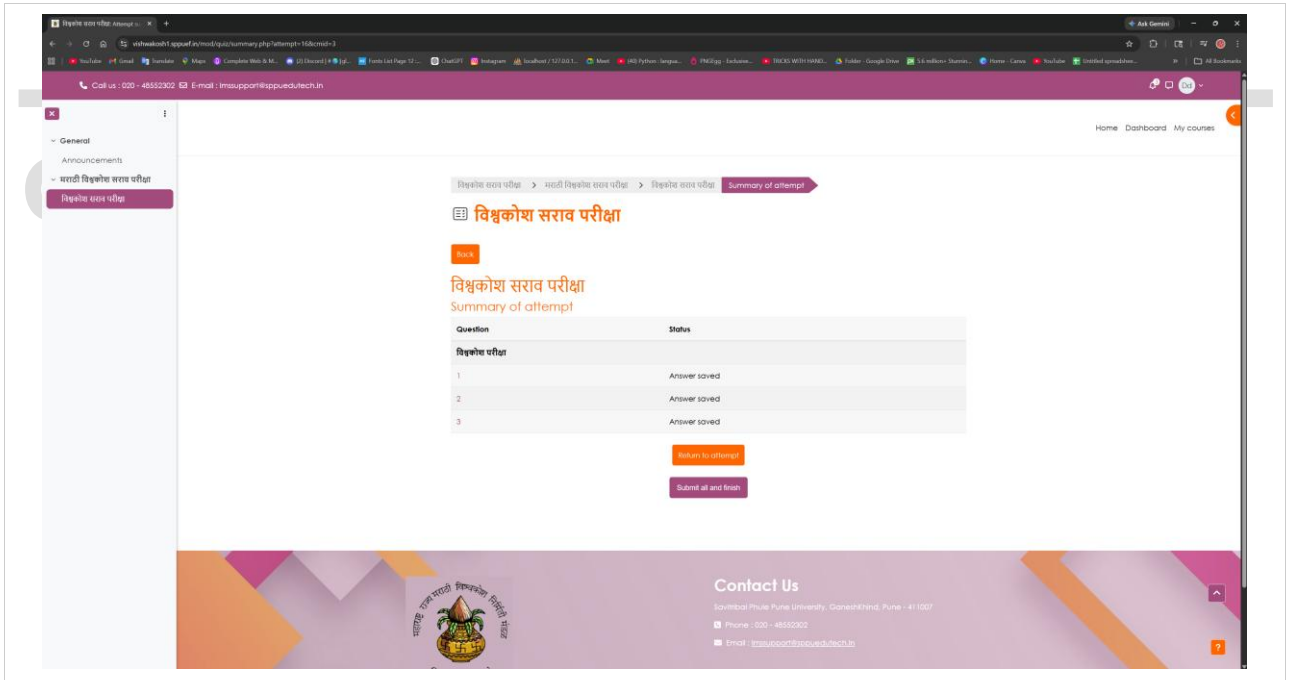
विश्वकोश सराव परीक्षा: Attempt su ×

Ask Gemini

vishwakosh1.sppuef.in/mod/quiz/summary.php?attempt=16&cmid=3

YouTube Gmail Translate Maps Complete Web & M... (2) Discord Fonts List Page 12 ... ChatGPT Instagram localhost / 127.0.0.1... Meet (40) Python : langua... PNGEgg - Exclusive... TRICKS WITH HAND... Folder - Google Drive 5.6 million+ Stunnin... Home - Canva YouTube Untitled spreadshee... All Bookmarks

Call us : 020 - 48552302 E-mail : lmssupport@sppuedutech.in

General

Announcements

मराठी विश्वकोश सराव परीक्षा

विश्वकोश सराव परीक्षा

Home Dashboard My courses

विश्वकोश सराव परीक्षा > मराठी विश्वकोश सराव परीक्षा > विश्वकोश सराव परीक्षा Summary of attempt

विश्वकोश सराव परीक्षा

Back

विश्वकोश सराव परीक्षा

Summary of attempt

| Question | Status |
|---|---|
| विश्वकोश परीक्षा | |
| 1 | Answer saved |
| 2 | Answer saved |
| 3 | Answer saved |

Return to attempt

Submit all and finish

Contact Us

Savitribai Phule Pune University, Ganeshkhind, Pune - 411007

Phone : 020 - 48552302

Email : lmssupport@sppuedutech.in

महाराष्ट्र राज्य मराठी विश्वकोश निर्मिती मंडळ